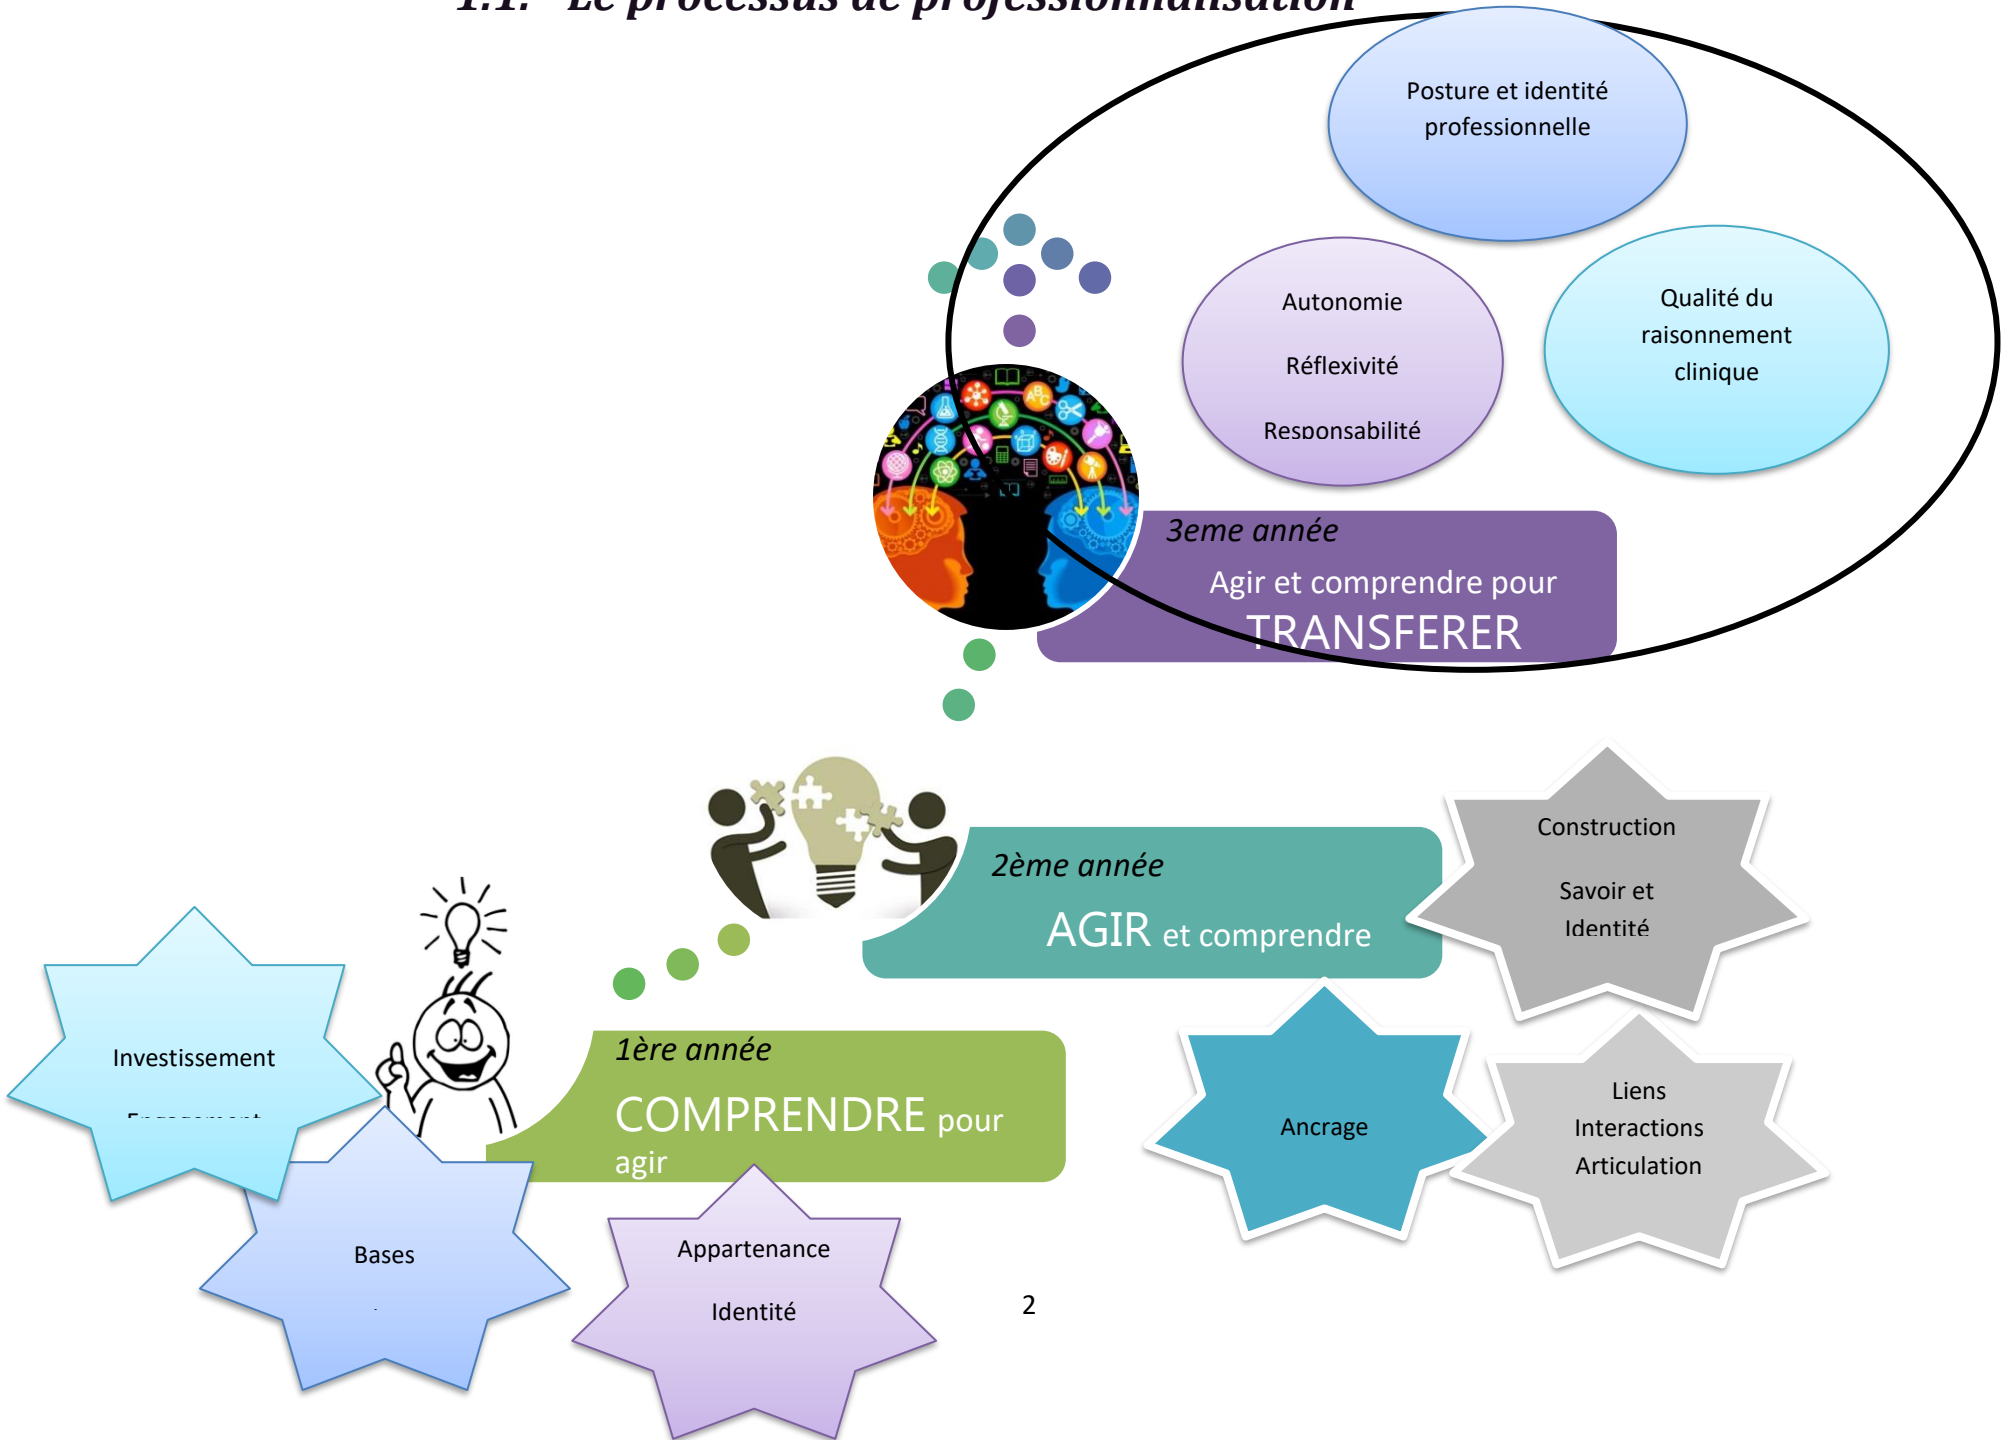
1.1. Le processus de professionnalisation

Posture et identité professionnelle

Autonomie

Réflexivité

Responsabilité

Qualité du raisonnement clinique

3eme année

Agir et comprendre pour

TRANSFERER

2ème année

AGIR et comprendre

Construction

Savoir et Identité

Ancrage

Liens
Interactions
Articulation

Investissement

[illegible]

1ère année

COMPRENDRE pour agir

Bases

Appartenance

Identité

2